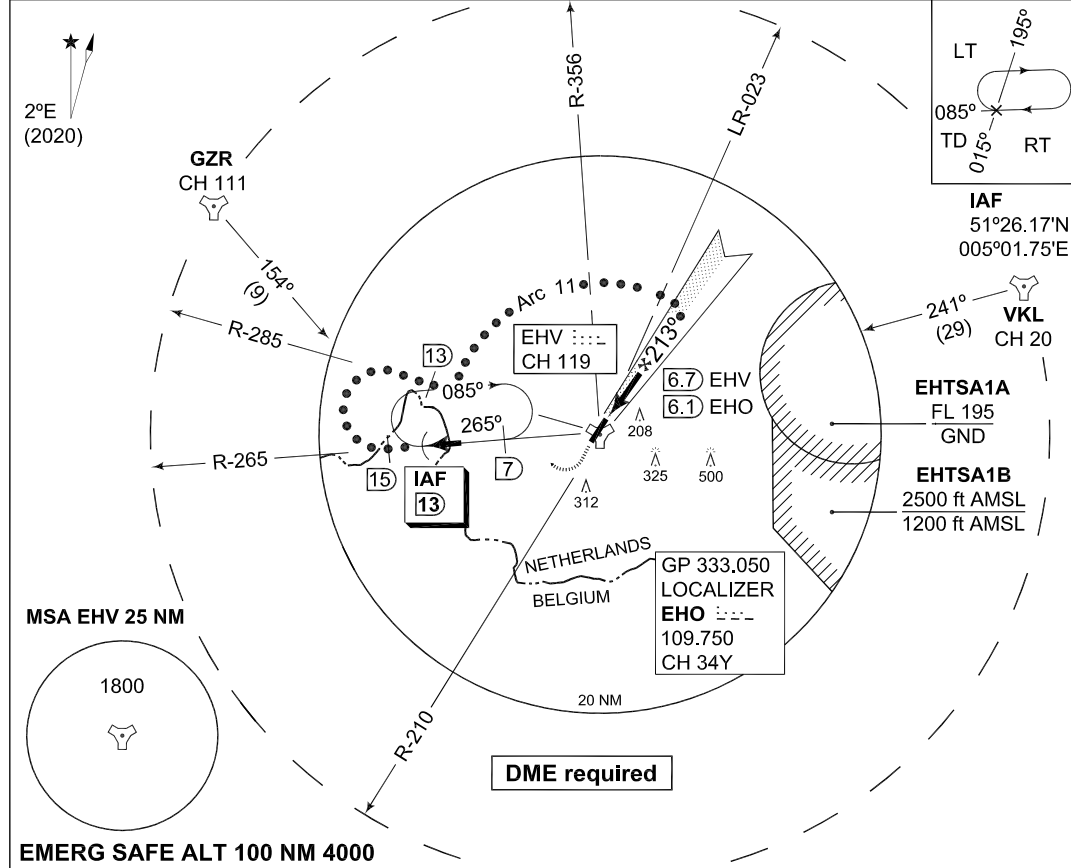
2ºE
(2020)

R-356

LR-023

LT
195º
085º
TD
015º
RT

IAF
51º26.17'N
005º01.75'E

GZR
CH 111

154º
(9)

R-285

Arc 11

EHV
CH 119

213º

241º
(29)

VKL
CH 20

13

085º

265º

6.7 EHV
6.1 EHO

EHTSA1A
FL 195
GND

208

R-265

15

IAF
13

7

325

500

312

EHTSA1B
2500 ft AMSL
1200 ft AMSL

NETHERLANDS
BELGIUM

GP 333.050
LOCALIZER
EHO
109.750
CH 34Y

MSA EHV 25 NM

1800

20 NM

R-210

DME required

EMERG SAFE ALT 100 NM 4000